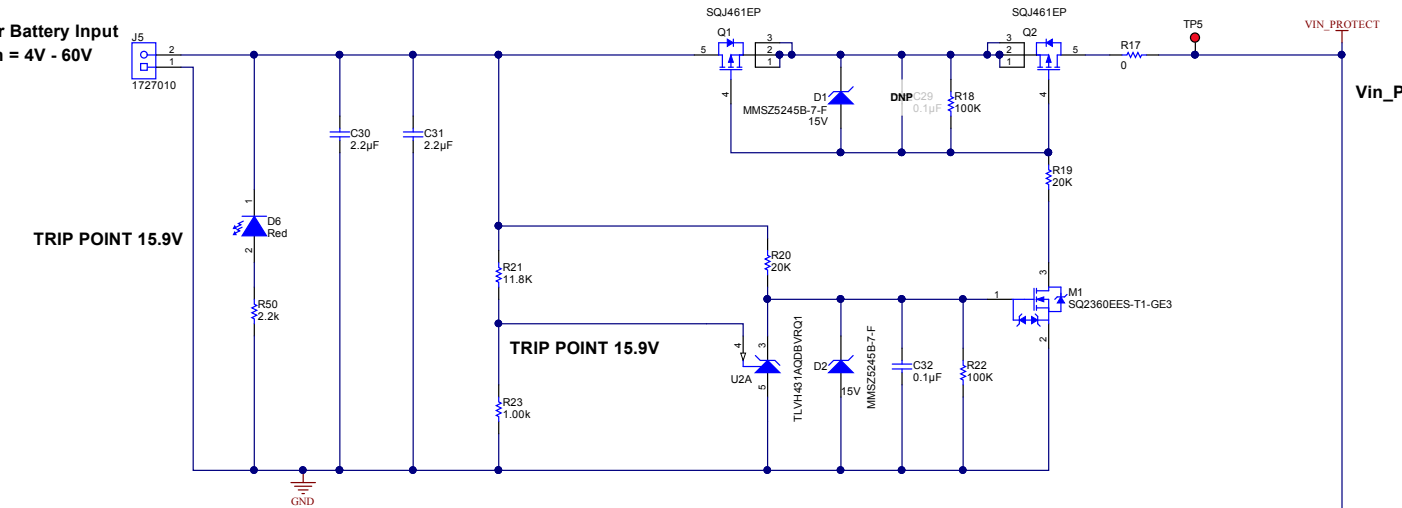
r Battery Input
n = 4V - 60V

J5
2
1
1727010

C30
2.2µF

C31
2.2µF

SQJ461EP
Q1
5
3
2
1
4

D1
MMSZ5245B-7-F
15V

DNP C29
0.1µF

R18
100K

SQJ461EP
3
2
1
Q2
5
4

R17
0

TP5

VIN_PROTECT

Vin_P

R19
20K

TRIP POINT 15.9V

D6
Red
2

R50
2.2k

R21
11.8K

R20
20K

M1
SQ2360EES-T1-GE3
3
1
2

TRIP POINT 15.9V

4
3
U2A
5
TLVH431AQDBVRQ1

D2
15V
MMSZ5245B-7-F

C32
0.1µF

R22
100K

R23
1.00k

GND